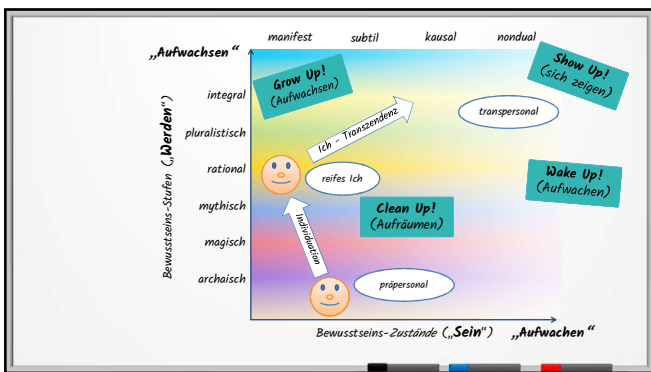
„Aufwachsen“

manifest subtil kausal nondual

Grow Up! (Aufwachsen)

Show Up! (sich zeigen)

integral
pluralistisch
rational
mythisch
magisch
archaisch

Bewusstseins-Stufen („Werden“)

Ich - Transzendenz

transpersonal

reifes Ich

Wake Up! (Aufwachen)

Clean Up! (Aufräumen)

Individuation

präpersonal

Bewusstseins-Zustände („Sein“)

„Aufwachen“